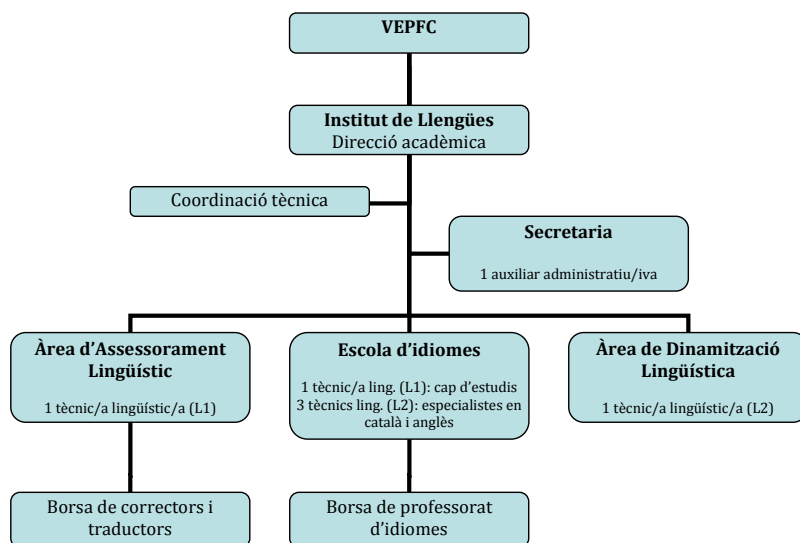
VEPFC

Institut de Llengües
Direcció acadèmica

Coordinació tècnica

Secretaria
1 auxiliar administratiu/iva

Àrea d'Assessorament Lingüístic
1 tècnic/a lingüístic/a (L1)

Escola d'idiomes
1 tècnic/a ling. (L1): cap d'estudis
3 tècnics ling. (L2): especialistes en català i anglès

Àrea de Dinamització Lingüística
1 tècnic/a lingüístic/a (L2)

Borsa de correctors i traductors

Borsa de professorat d'idiomes